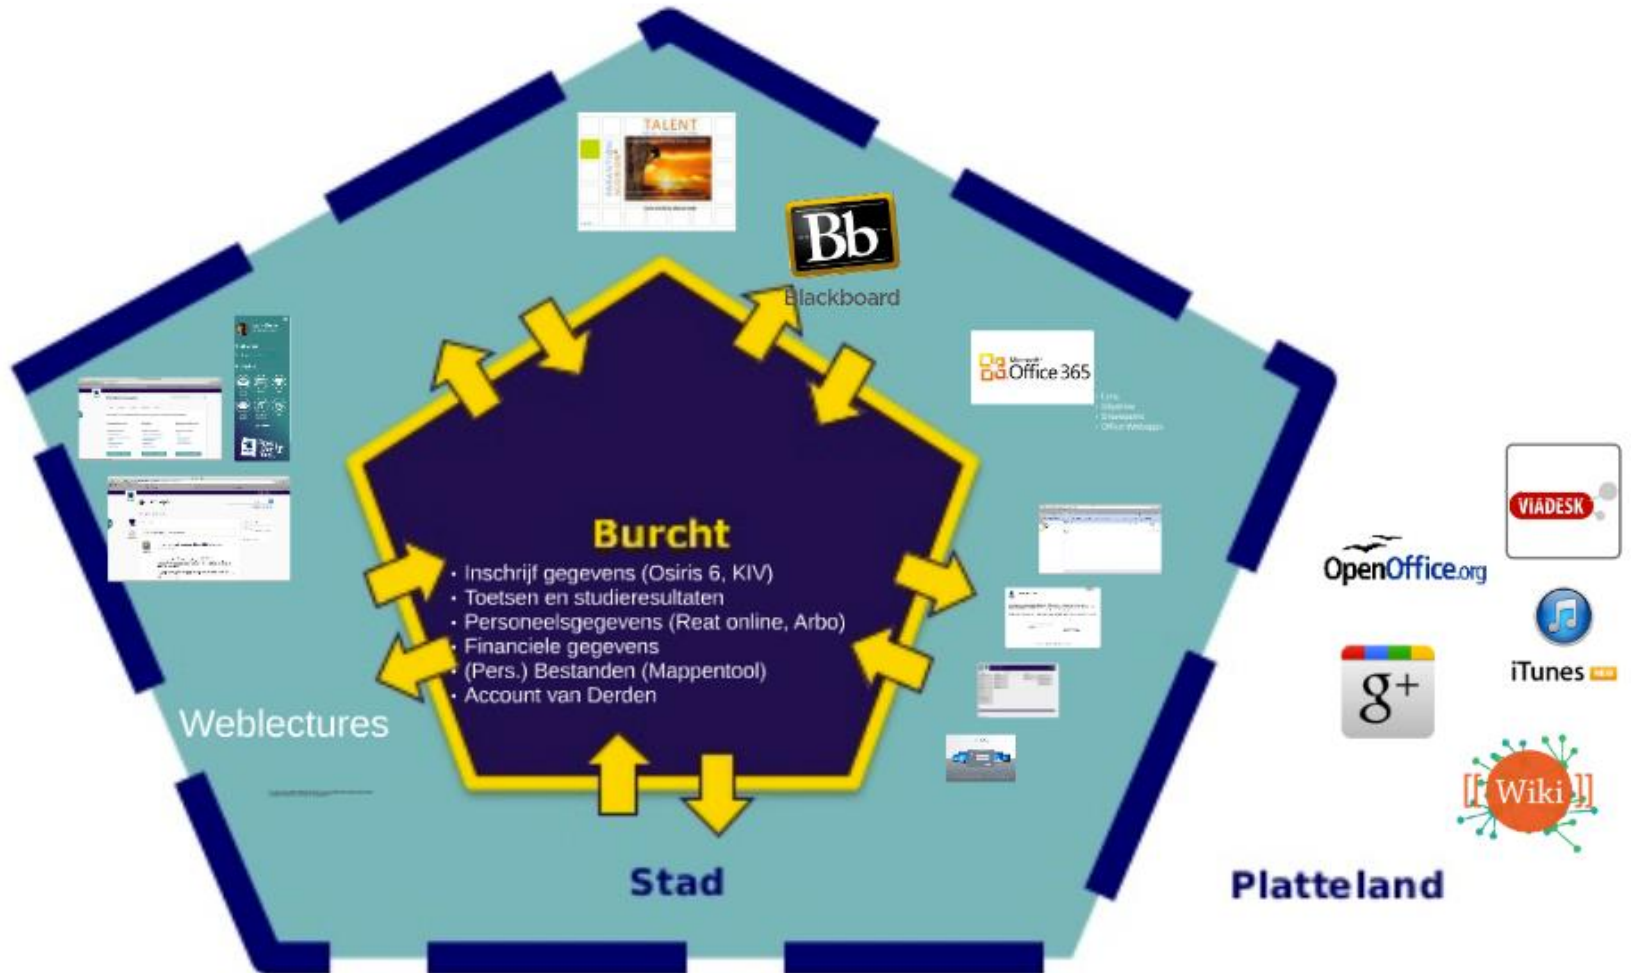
TALENT

Bb
Blackboard

Office 365

Burcht
• Inschrijf gegevens (Osiris 6, KIV)
• Toetsen en studieresultaten
• Personeelsgegevens (Reat online, Arbo)
• Financiele gegevens
• (Pers.) Bestanden (Mappentool)
• Account van Derden

Weblectures

Stad

VIADESK

OpenOffice.org

g+

iTunes

[[Wiki]]

Platteland